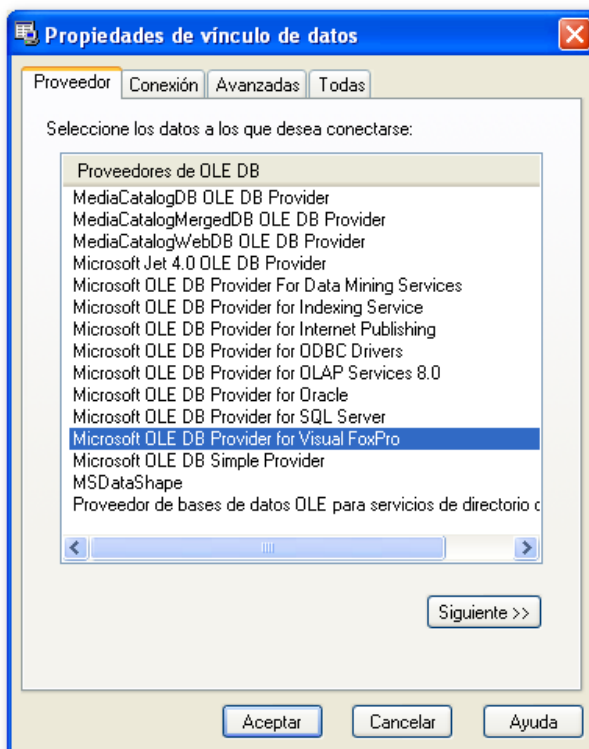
Propiedades de vínculo de datos

Proveedor | Conexión | Avanzadas | Todas

Seleccione los datos a los que desea conectarse:

Proveedores de OLE DB
MediaCatalogDB OLE DB Provider
MediaCatalogMergedDB OLE DB Provider
MediaCatalogWebDB OLE DB Provider
Microsoft Jet 4.0 OLE DB Provider
Microsoft OLE DB Provider For Data Mining Services
Microsoft OLE DB Provider for Indexing Service
Microsoft OLE DB Provider for Internet Publishing
Microsoft OLE DB Provider for ODBC Drivers
Microsoft OLE DB Provider for OLAP Services 8.0
Microsoft OLE DB Provider for Oracle
Microsoft OLE DB Provider for SQL Server
Microsoft OLE DB Provider for Visual FoxPro
Microsoft OLE DB Simple Provider
MSDataShape
Proveedor de bases de datos OLE para servicios de directorio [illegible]

Siguiente >>

Aceptar | Cancelar | Ayuda